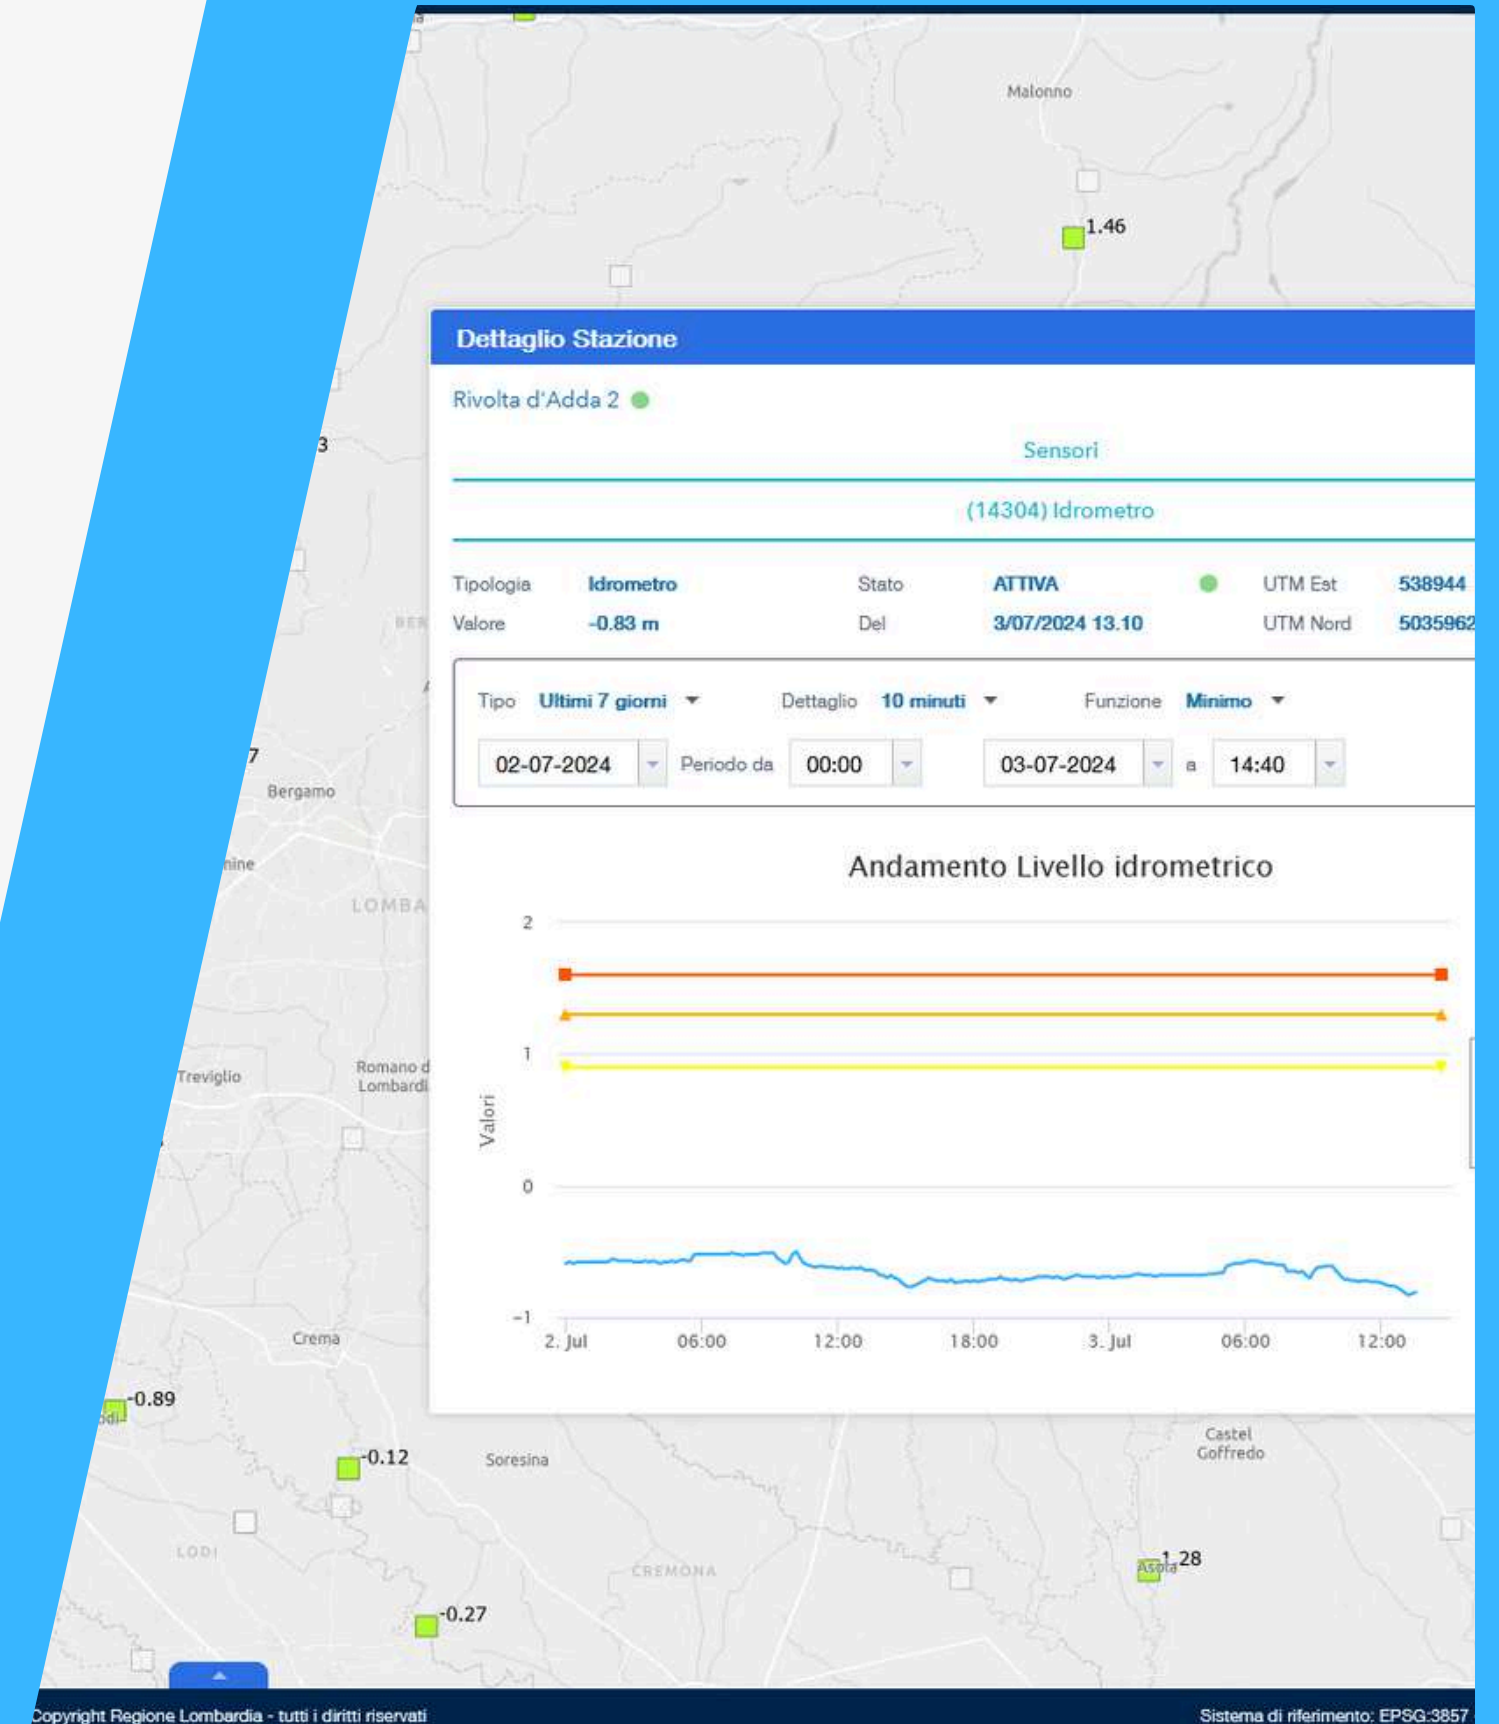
Malonno

1.46

3

Dettaglio Stazione

Rivolta d'Adda 2

Sensori

(14304) Idrometro

| Tipologia | Idrometro | Stato | ATTIVA | UTM Est | 538944 |
|---|---|---|---|---|---|
| Valore | -0.83 m | Del | 3/07/2024 13.10 | UTM Nord | 5035962 |

Tipo Ultimi 7 giorni Dettaglio 10 minuti Funzione Minimo

02-07-2024 Periodo da 00:00 03-07-2024 a 14:40

Andamento Livello idrometrico

2
1
0
-1

Valori

2. Jul 06:00 12:00 18:00 3. Jul 06:00 12:00

7

Bergamo

LOMBA

Treviglio

Romano d Lombardi

Crema

-0.89

-0.12

Soresina

LODI

CREMONA

-0.27

Castel Goffredo

1.28

Asola

Copyright Regione Lombardia - tutti i diritti riservati

Sistema di riferimento: EPSG:3857